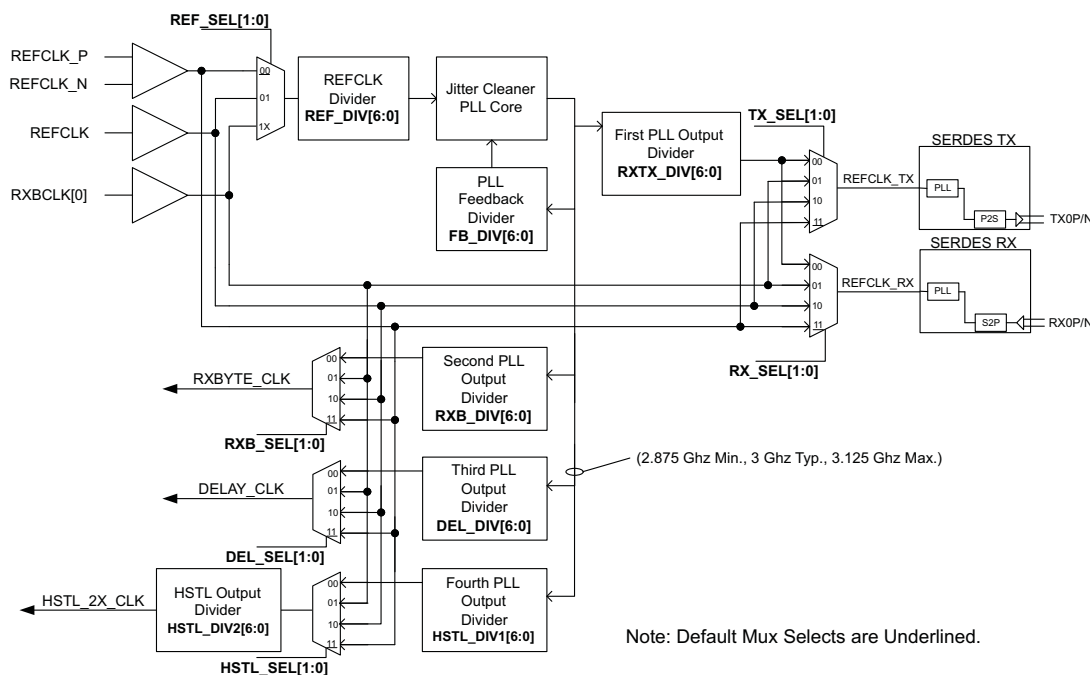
REF_SEL[1:0]

REFCLK_P
REFCLK_N
REFCLK
RXBCLK[0]

00
01
1X

REFCLK Divider
REF_DIV[6:0]

Jitter Cleaner PLL Core

PLL Feedback Divider
FB_DIV[6:0]

First PLL Output Divider
RXTX_DIV[6:0]

TX_SEL[1:0]

00
01
10
11

REFCLK_TX

SERDES TX
PLL
P2S
TX0P/N

00
01
10
11

REFCLK_RX

SERDES RX
PLL
S2P
RX0P/N

RX_SEL[1:0]

00
01
10
11

RXBYTE_CLK

Second PLL Output Divider
RXB_DIV[6:0]

RXB_SEL[1:0]

(2.875 Ghz Min., 3 Ghz Typ., 3.125 Ghz Max.)

00
01
10
11

DELAY_CLK

Third PLL Output Divider
DEL_DIV[6:0]

DEL_SEL[1:0]

HSTL_2X_CLK

HSTL Output Divider
HSTL_DIV2[6:0]

00
01
10
11

Fourth PLL Output Divider
HSTL_DIV1[6:0]

HSTL_SEL[1:0]

Note: Default Mux Selects are Underlined.